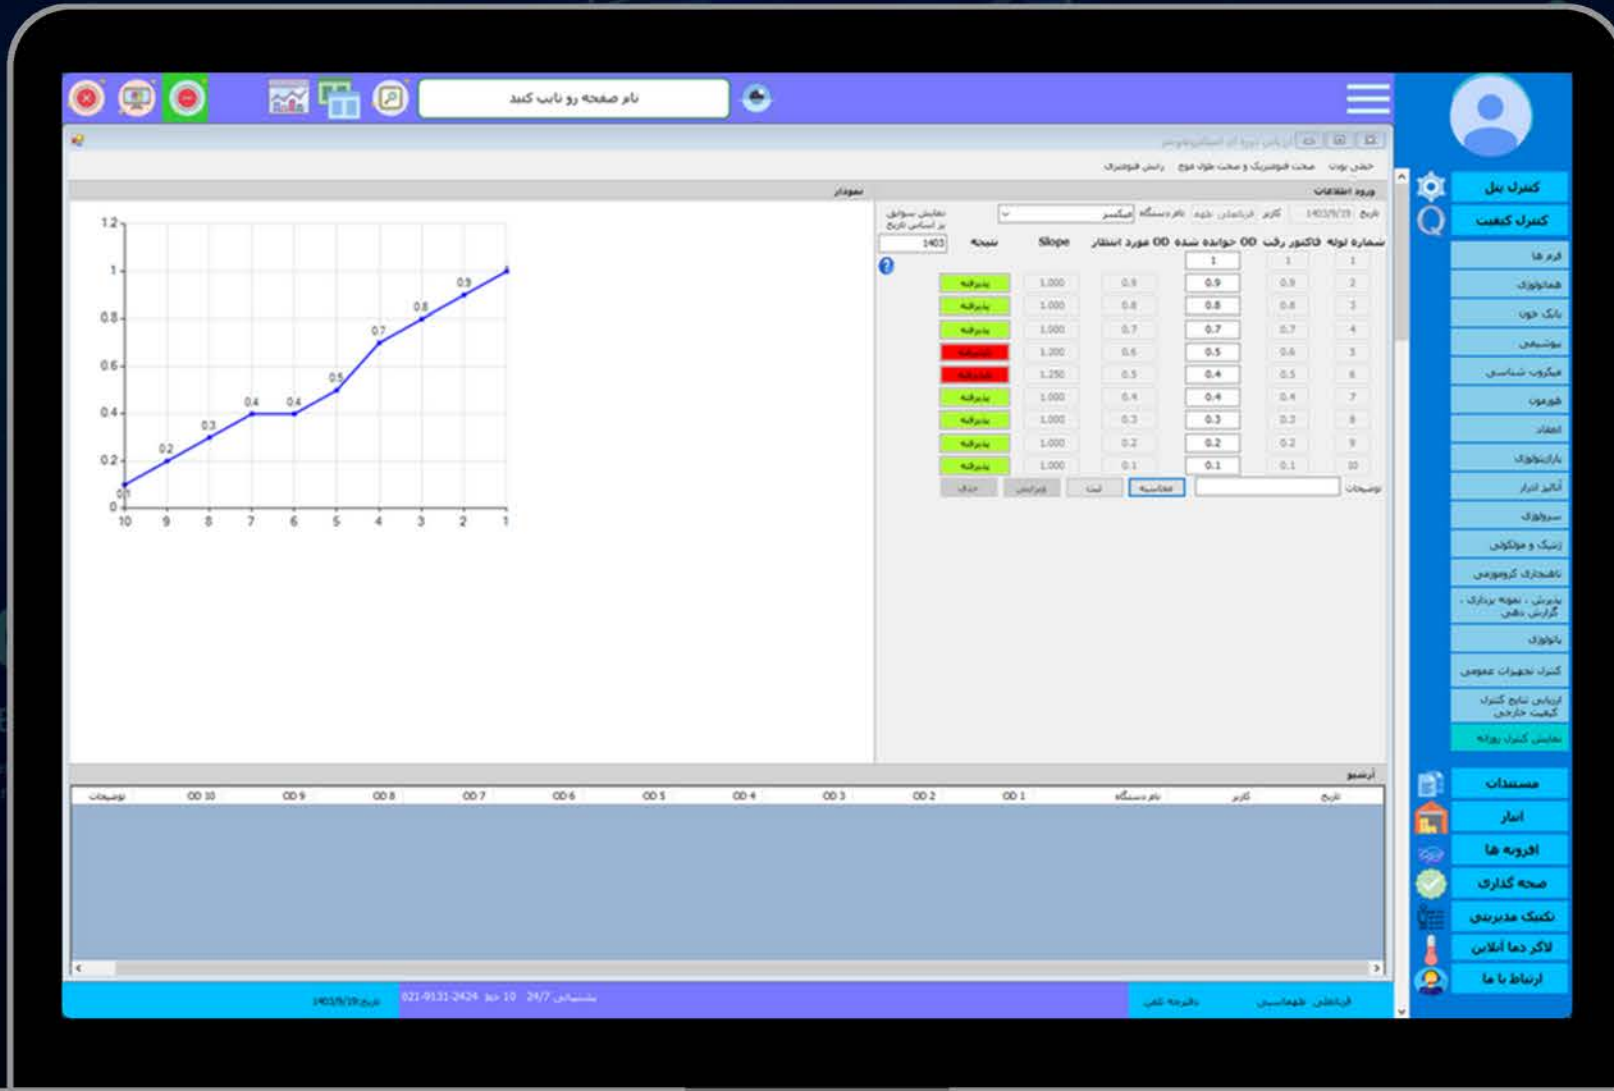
نام صفحه رو تایپ کنید

کنترل پنل
کنترل کیفیت
فرم ها
هماتولوژی
بانک خون
بیوشیمی
میکروب شناسی
هورمون
انعقاد
پارازیتولوژی
آنالیز ادرار
سرولوژی
ژنتیک و مولکولی
ناهنجاری کروموزومی
پذیرش ، نمونه برداری ، گزارش دهی
پاتولوژی
کنترل تجهیزات عمومی
ارزیابی نتایج کنترل کیفیت خارجی
نمایش کنترل روزانه
مستندات
انبار
افزونه ها
صحه گذاری
تکنیک مدیریتی
لاگر دما آنلاین
ارتباط با ما

ورود اطلاعات
نمودار
تاریخ 1403/9/19 کاربر نام دستگاه نمایش سوابق بر اساس تاریخ 1403

| شماره لوله | فاکتور رقت | OD خوانده شده | OD مورد انتظار | Slope | نتیجه |
|---|---|---|---|---|---|
| 1 | 1 | 1 | | | |
| 2 | 0.9 | 0.9 | 0.9 | 1.000 | پذیرفته |
| 3 | 0.8 | 0.8 | 0.8 | 1.000 | پذیرفته |
| 4 | 0.7 | 0.7 | 0.7 | 1.000 | پذیرفته |
| 5 | 0.6 | 0.5 | 0.6 | 1.200 | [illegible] |
| 6 | 0.5 | 0.4 | 0.5 | 1.250 | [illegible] |
| 7 | 0.4 | 0.4 | 0.4 | 1.000 | پذیرفته |
| 8 | 0.3 | 0.3 | 0.3 | 1.000 | پذیرفته |
| 9 | 0.2 | 0.2 | 0.2 | 1.000 | پذیرفته |
| 10 | 0.1 | 0.1 | 0.1 | 1.000 | پذیرفته |

توضیحات محاسبه ثبت ویرایش حذف

1.2 1 0.8 0.6 0.4 0.2 0
10 9 8 7 6 5 4 3 2 1
0.1 0.2 0.3 0.4 0.4 0.5 0.7 0.8 0.9

آرشیو
| تاریخ | کاربر | نام دستگاه | OD 1 | OD 2 | OD 3 | OD 4 | OD 5 | OD 6 | OD 7 | OD 8 | OD 9 | OD 10 | توضیحات |
|---|---|---|---|---|---|---|---|---|---|---|---|---|---|

تاریخ 1403/9/19 021-9131-2424 10 خط 24/7 پشتیبانی